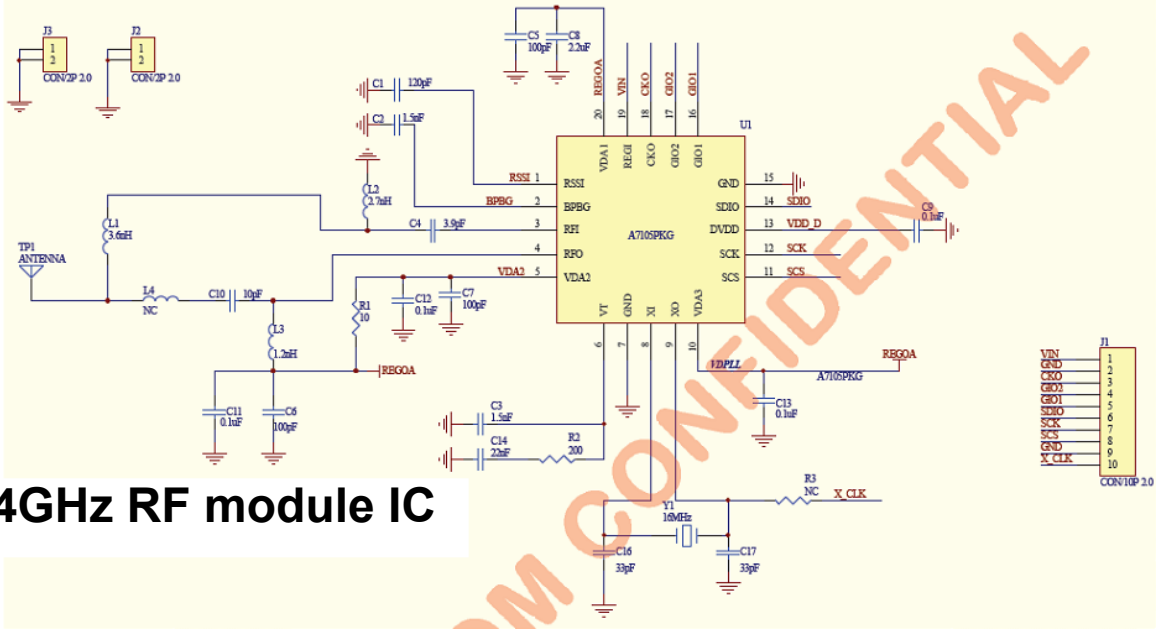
J3
1
2
CON/2P 2.0

J2
1
2
CON/2P 2.0

C5
100pF

C8
2.2uF

REGOA VIN CKO GIO2 GIO1
20 19 18 17 16

U1

C1 120pF
C2 1.5nF

L2
2.7nH

L1
3.6nH

TP1
ANTENNA

L4
NC

C10 10pF

L3
1.2nH

C11
0.1uF

C6
100pF

R1
10

REGOA

C4 3.9pF

C12
0.1uF

C7
100pF

RSSI 1 RSSI
BPBG 2 BPBG
3 RFI
4 RFO
VDA2 5 VDA2

VDA1 REGI CKO GIO2 GIO1

A7105PKG

GND 15
SDIO 14 SDIO
DVDD 13 VDD_D
SCK 12 SCK
SCS 11 SCS

C9
0.1uF

VT GND XI XO VDA3
6 7 8 9 10

VDPLL

REGOA
A7105PKG

C13
0.1uF

C3
1.5nF

C14
22nF

R2
200

R3
NC
X_CLK

Y1
16MHz

C16
33pF

C17
33pF

J1
VIN 1
GND 2
CKO 3
GIO2 4
GIO1 5
SDIO 6
SCK 7
SCS 8
GND 9
X_CLK 10
CON/10P 2.0

4GHz RF module IC

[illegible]OM CONFIDENTIAL